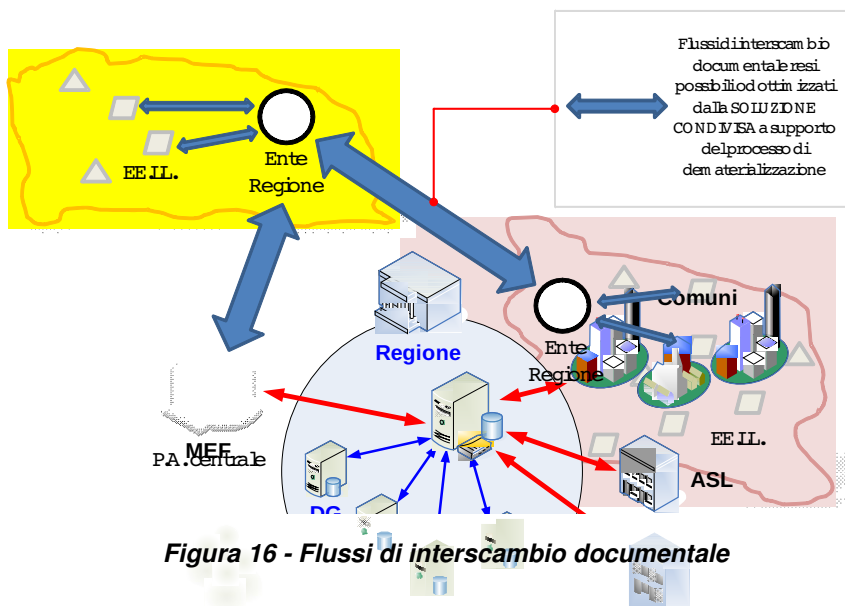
Flussi di interscambio documentale resi possibili o ottimizzati dalla SOLUZIONE CONDIVISA a supporto del processo di dematerializzazione

EE.LL.

Ente Regione

Regione

Comuni

Ente Regione

MEF

PA centrale

EE.LL.

ASL

DG

Figura 16 - Flussi di interscambio documentale